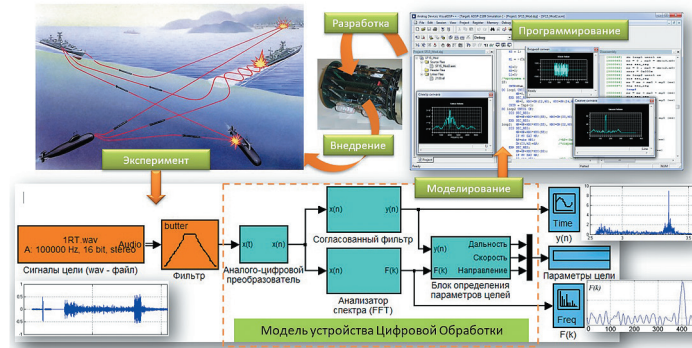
Разработка

Программирование

Эксперимент

Внедрение

Моделирование

1RT.wav
A: 100000 Hz, 16 bit, stereo
Audio

Сигналы цели (wav - файл)

butter

Фильтр

x(t)

x(n)

Аналого-цифровой преобразователь

x(n)

y(n)

Согласованный фильтр

x(n)

F(k)

Анализатор спектра (FFT)

y(n)

F(k)

Дальность

Скорость

Направление

Блок определения параметров целей

Time

y(n)

Параметры цели

Freq

F(k)

F(k)

Модель устройства Цифровой Обработки